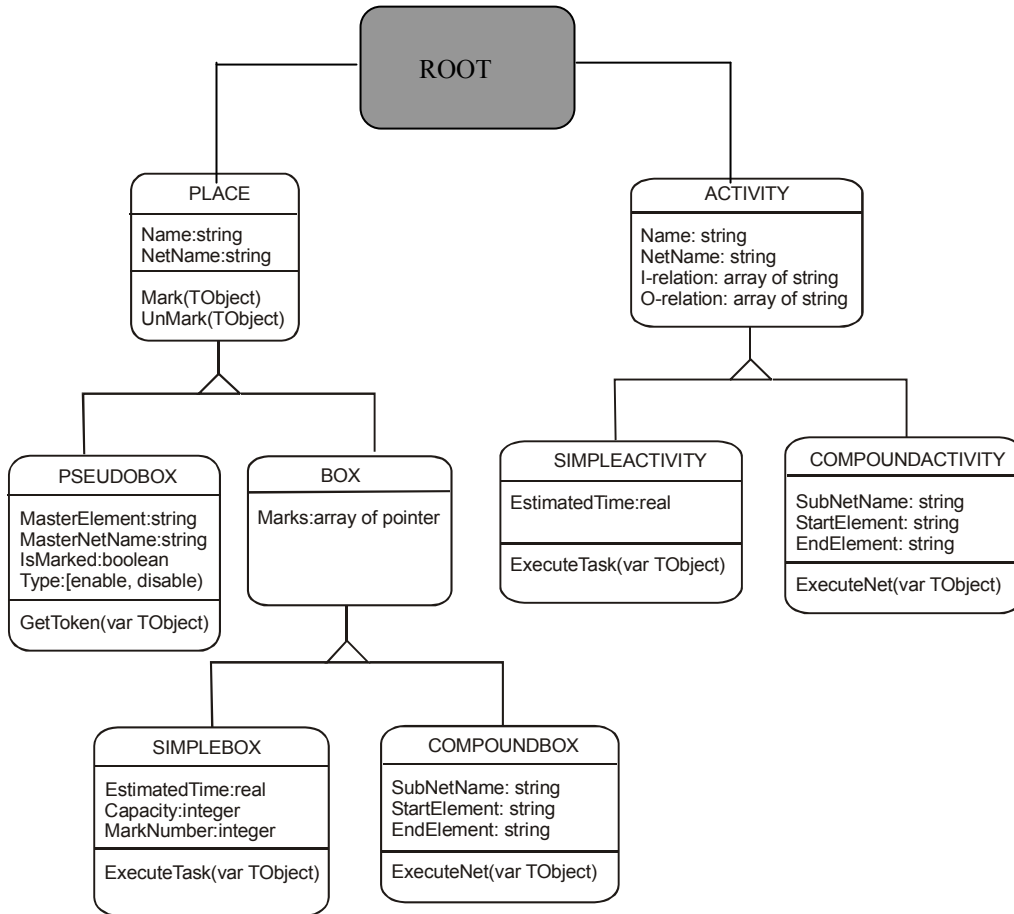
ROOT

PLACE

Name:string
NetName:string

Mark(TObject)
UnMark(TObject)

ACTIVITY

Name: string
NetName: string
I-relation: array of string
O-relation: array of string

PSEUDOBOX

MasterElement:string
MasterNetName:string
IsMarked:boolean
Type:[enable, disable)

GetToken(var TObject)

BOX

Marks:array of pointer

SIMPLEACTIVITY

EstimatedTime:real

ExecuteTask(var TObject)

COMPOUNDACTIVITY

SubNetName: string
StartElement: string
EndElement: string

ExecuteNet(var TObject)

SIMPLEBOX

EstimatedTime:real
Capacity:integer
MarkNumber:integer

ExecuteTask(var TObject)

COMPOUNDBOX

SubNetName: string
StartElement: string
EndElement: string

ExecuteNet(var TObject)